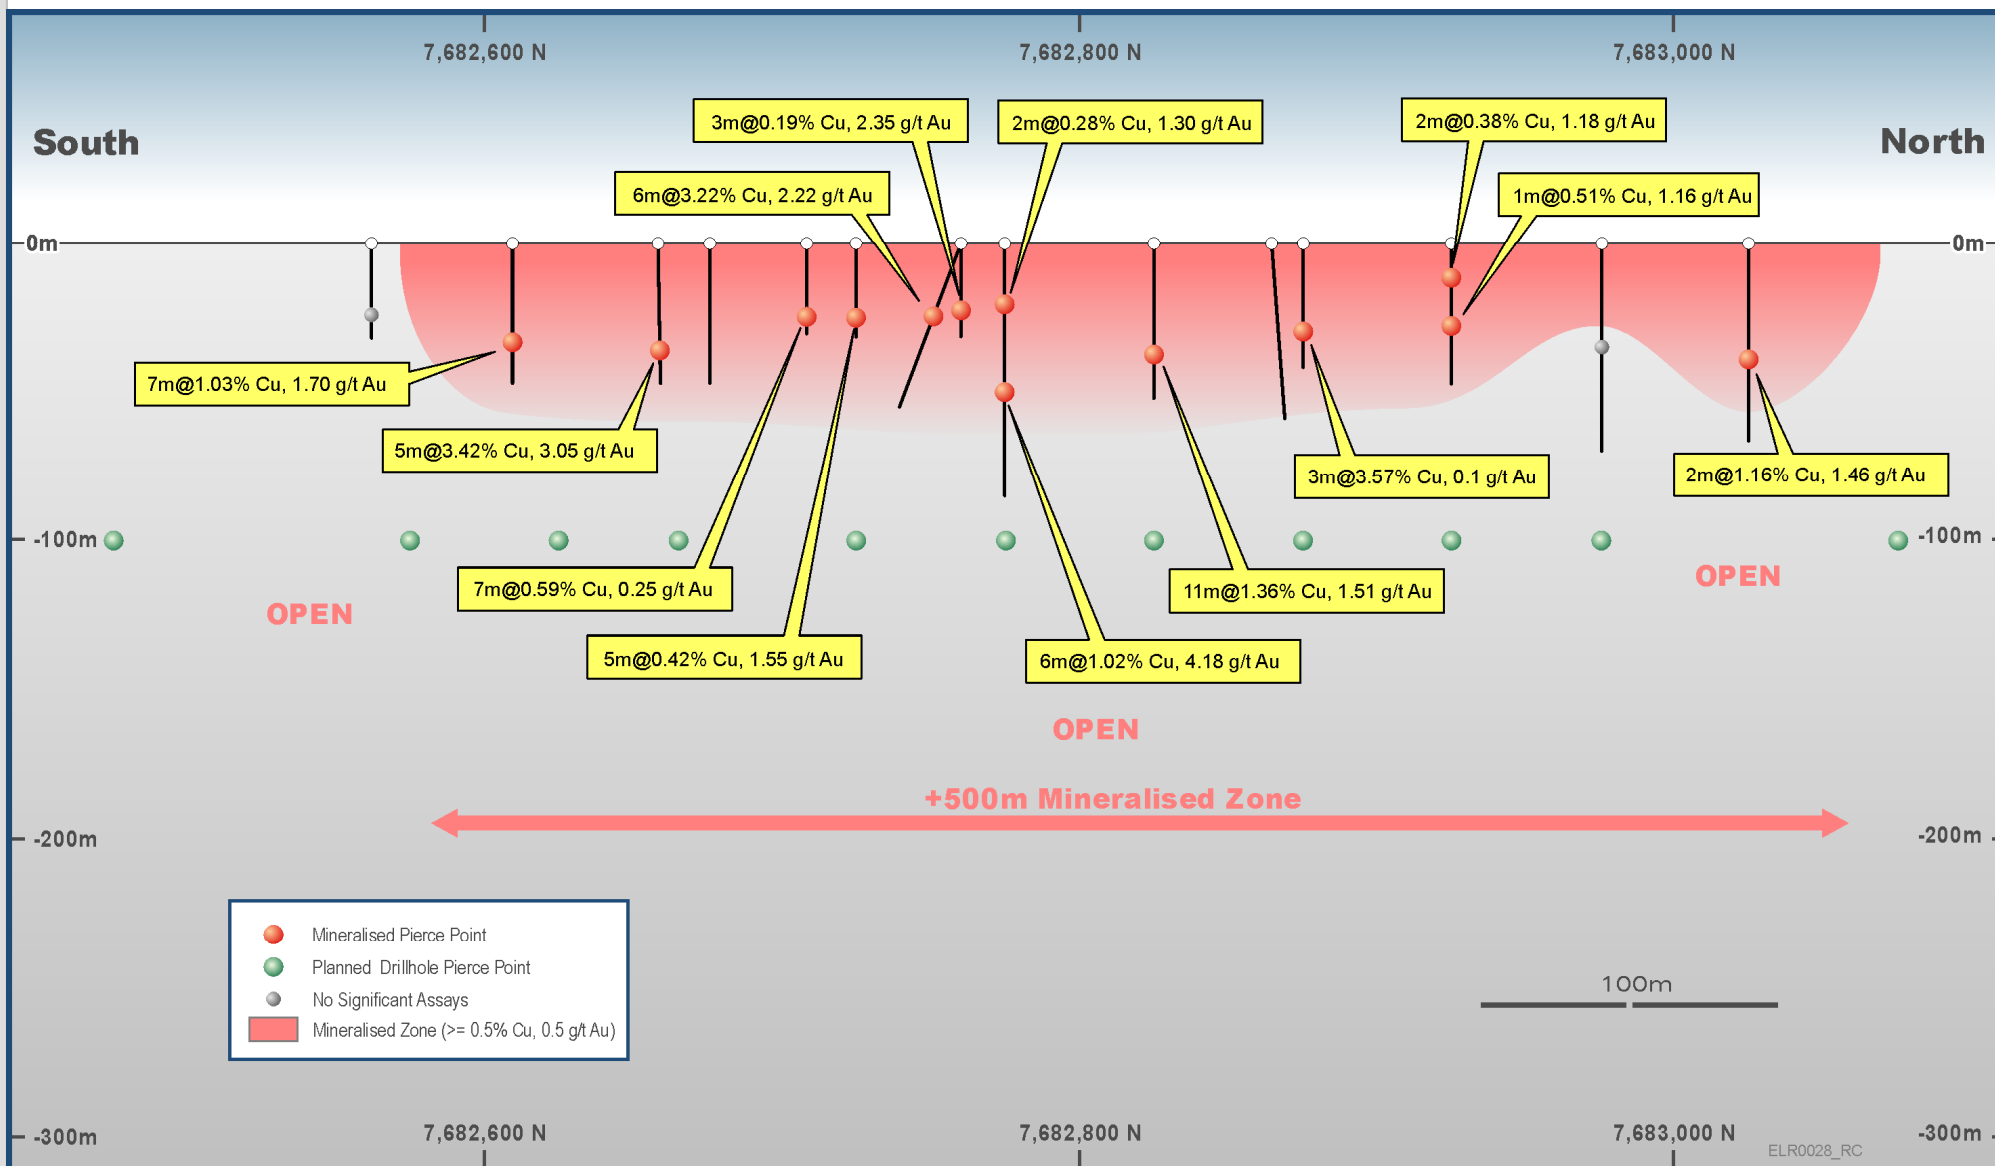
7,682,600 N
7,682,800 N
7,683,000 N

South

North

3m@0.19% Cu, 2.35 g/t Au
2m@0.28% Cu, 1.30 g/t Au
2m@0.38% Cu, 1.18 g/t Au
6m@3.22% Cu, 2.22 g/t Au
1m@0.51% Cu, 1.16 g/t Au

0m
0m

7m@1.03% Cu, 1.70 g/t Au
5m@3.42% Cu, 3.05 g/t Au
3m@3.57% Cu, 0.1 g/t Au
2m@1.16% Cu, 1.46 g/t Au

-100m
-100m

7m@0.59% Cu, 0.25 g/t Au
11m@1.36% Cu, 1.51 g/t Au
5m@0.42% Cu, 1.55 g/t Au
6m@1.02% Cu, 4.18 g/t Au

OPEN
OPEN
OPEN

+500m Mineralised Zone

-200m
-200m

Mineralised Pierce Point
Planned Drillhole Pierce Point
No Significant Assays
Mineralised Zone (>= 0.5% Cu, 0.5 g/t Au)

100m

-300m
7,682,600 N
7,682,800 N
7,683,000 N
-300m
ELR0028_RC